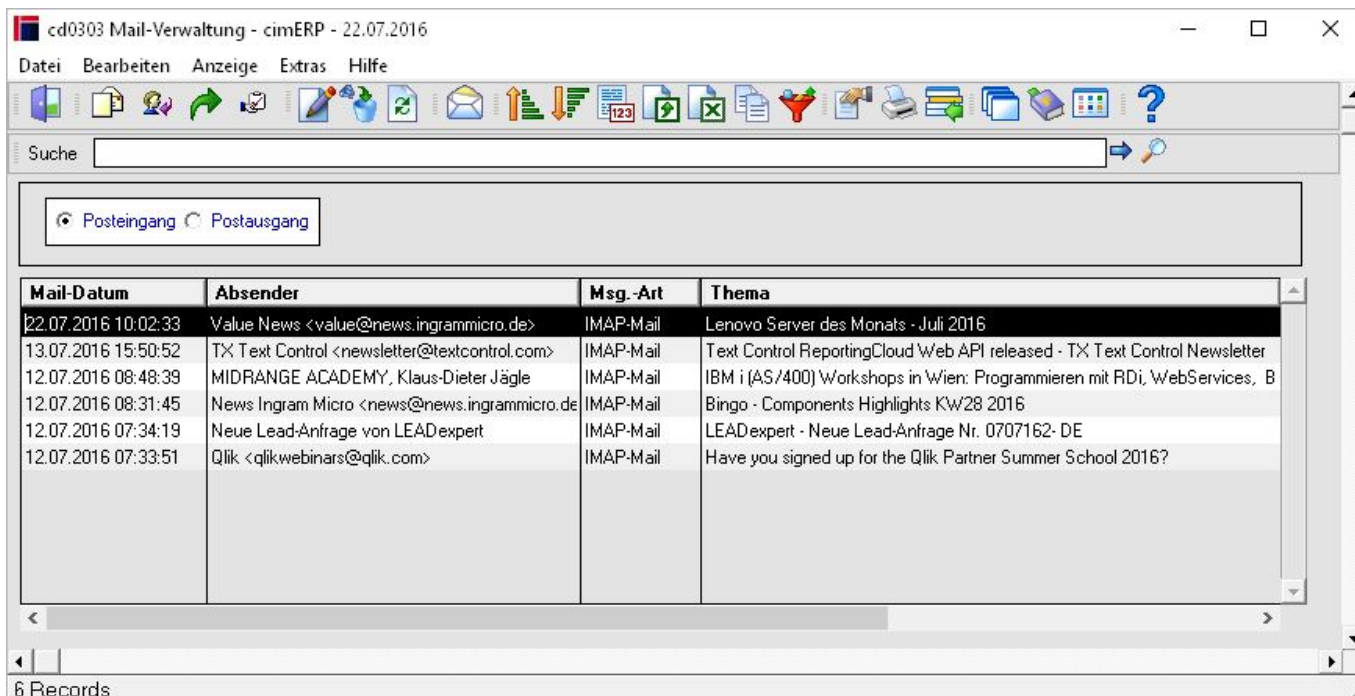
cd0303 Mail-Verwaltung - cimERP - 22.07.2016

Datei Bearbeiten Anzeige Extras Hilfe

Suche

Posteingang Postausgang

| Mail-Datum | Absender | Msg.-Art | Thema |
|---|---|---|---|
| 22.07.2016 10:02:33 | Value News <value@news.ingrammicro.de> | IMAP-Mail | Lenovo Server des Monats - Juli 2016 |
| 13.07.2016 15:50:52 | TX Text Control <newsletter@textcontrol.com> | IMAP-Mail | Text Control ReportingCloud Web API released - TX Text Control Newsletter |
| 12.07.2016 08:48:39 | MIDRANGE ACADEMY, Klaus-Dieter Jägle | IMAP-Mail | IBM i (AS/400) Workshops in Wien: Programmieren mit RDi, WebServices, B |
| 12.07.2016 08:31:45 | News Ingram Micro <news@news.ingrammicro.de | IMAP-Mail | Bingo - Components Highlights KW28 2016 |
| 12.07.2016 07:34:19 | Neue Lead-Anfrage von LEADexpert | IMAP-Mail | LEADexpert - Neue Lead-Anfrage Nr. 0707162- DE |
| 12.07.2016 07:33:51 | Qlik <qlikwebinars@qlik.com> | IMAP-Mail | Have you signed up for the Qlik Partner Summer School 2016? |

6 Records